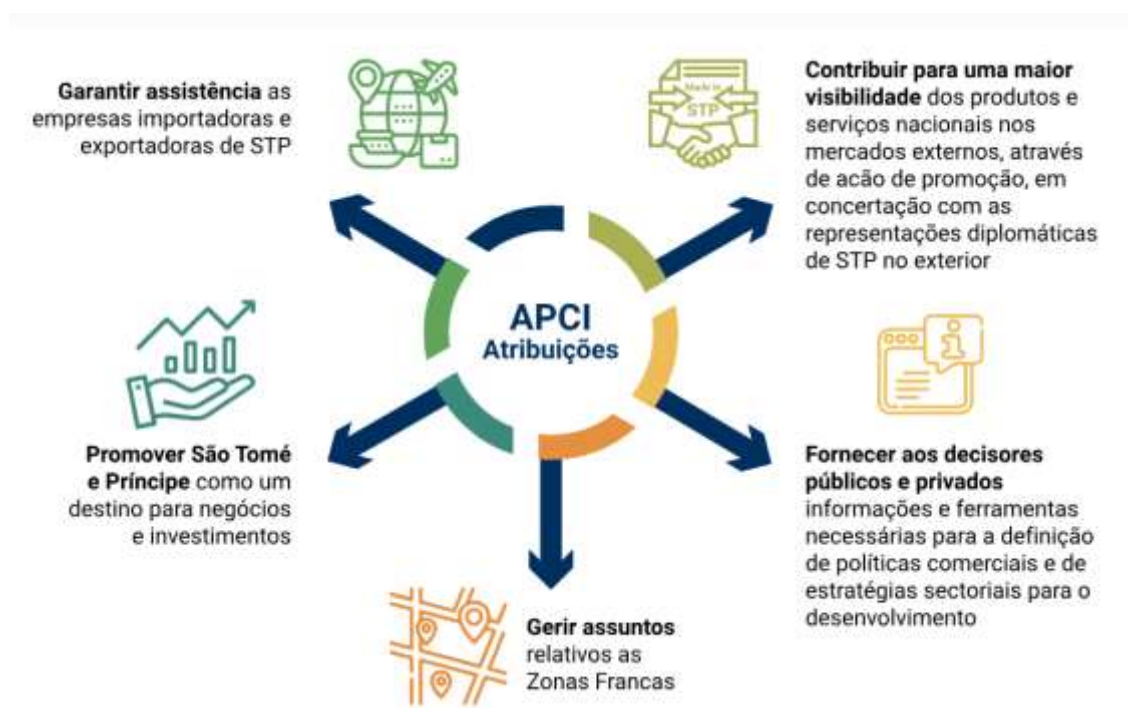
Garantir assistência as empresas importadoras e exportadoras de STP

Made in STP

Contribuir para uma maior visibilidade dos produtos e serviços nacionais nos mercados externos, através de acão de promoção, em concertação com as representações diplomáticas de STP no exterior

APCI
Atribuições

Promover São Tomé e Príncipe como um destino para negócios e investimentos

Fornecer aos decisores públicos e privados informações e ferramentas necessárias para a definição de políticas comerciais e de estratégias sectoriais para o desenvolvimento

Gerir assuntos relativos as Zonas Francas